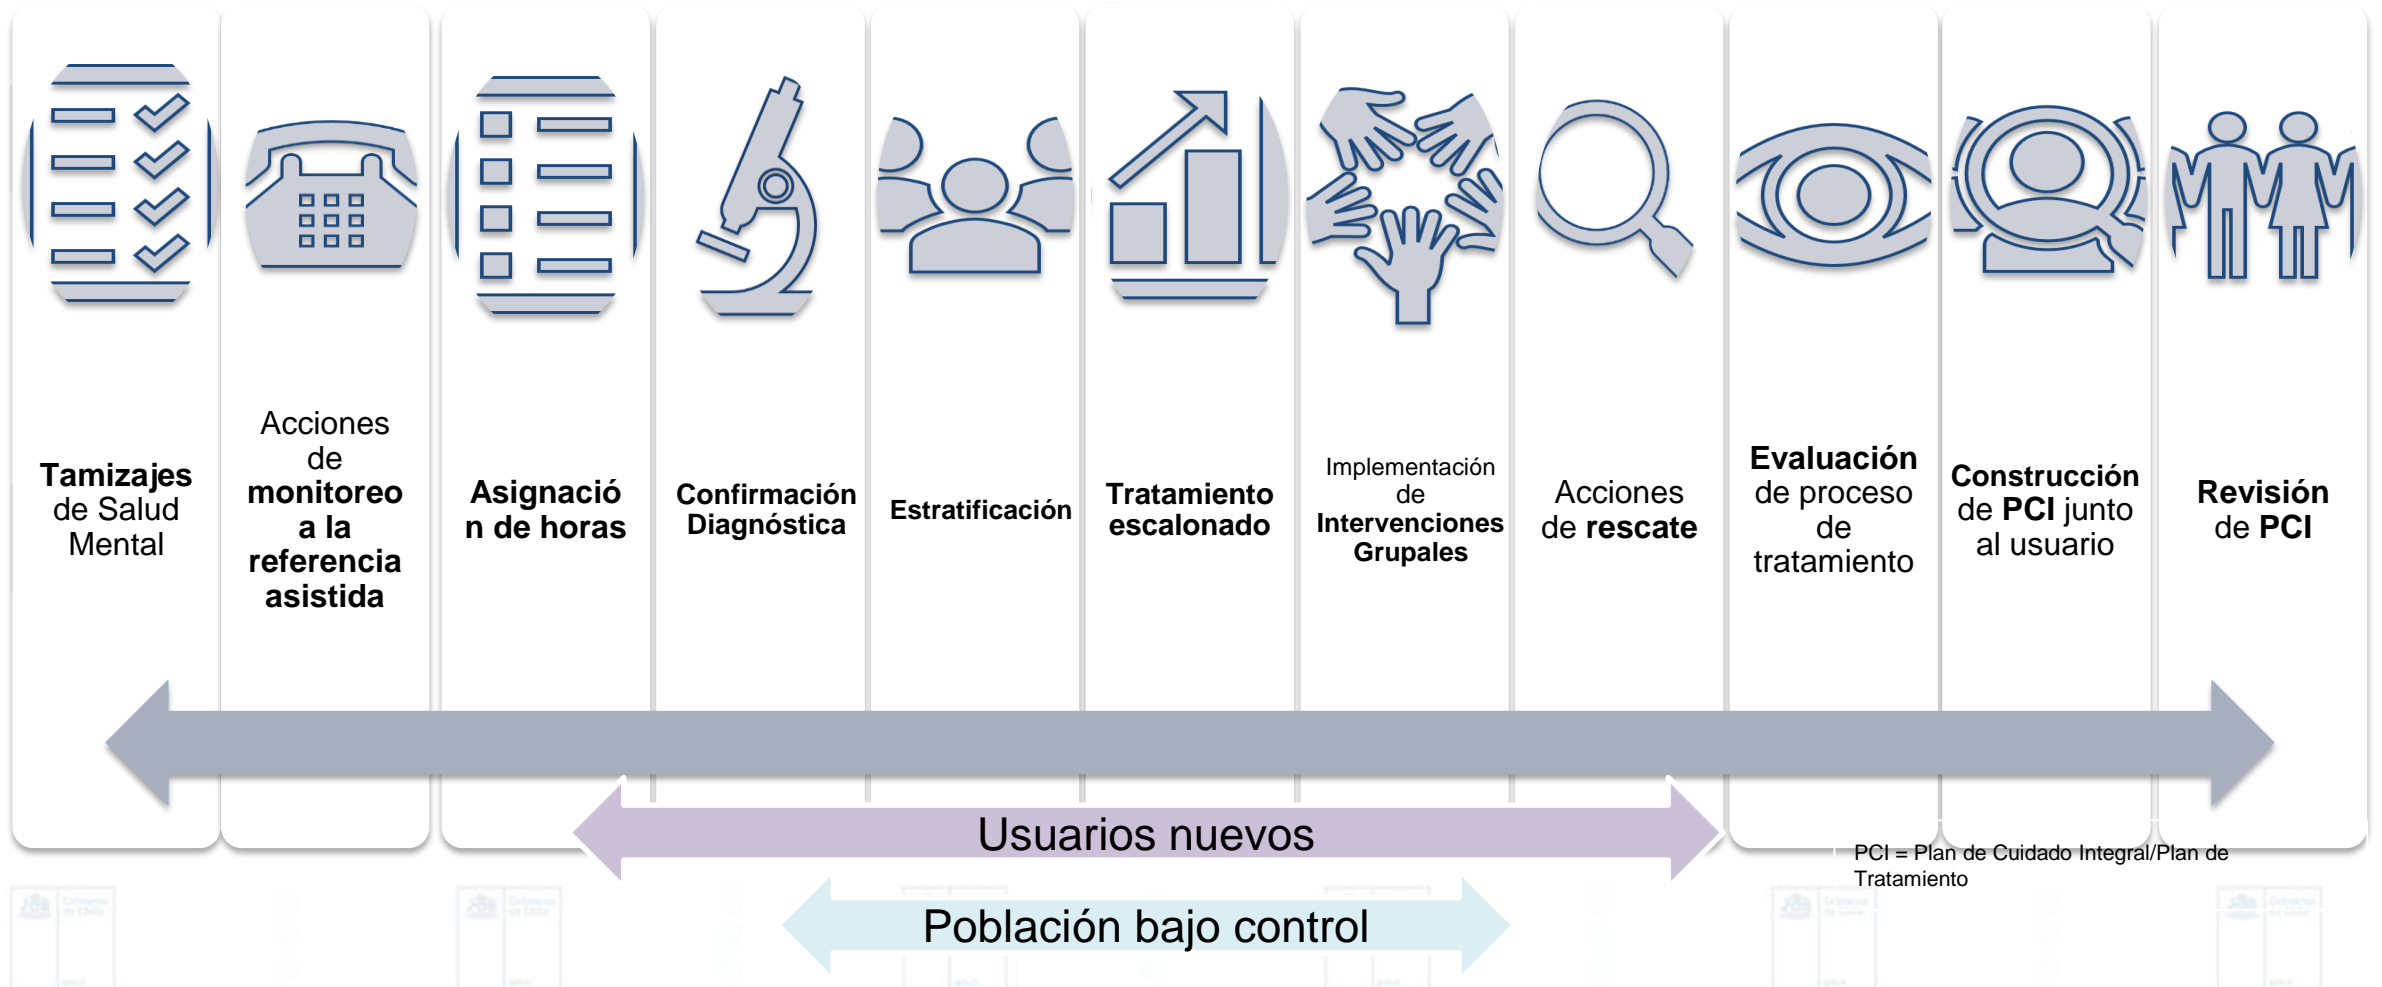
Tamizajes de Salud Mental

Acciones de monitoreo a la referencia asistida

Asignación de horas

Confirmación Diagnóstica

Estratificación

Tratamiento escalonado

Implementación de Intervenciones Grupales

Acciones de rescate

Evaluación de proceso de tratamiento

Construcción de PCI junto al usuario

Revisión de PCI

Usuarios nuevos

Población bajo control

PCI = Plan de Cuidado Integral/Plan de Tratamiento